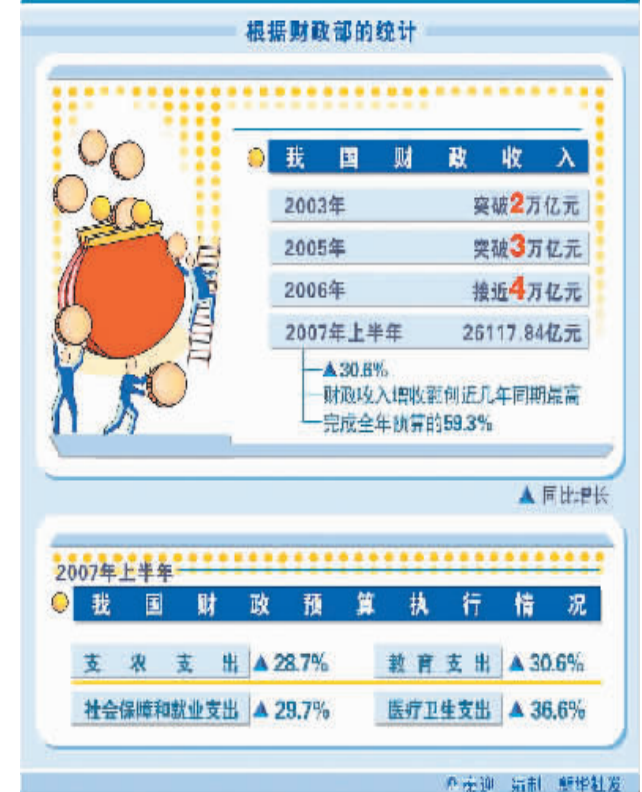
根据财政部的统计

我国财政收入

2003年 突破2万亿元

2005年 突破3万亿元

2006年 接近4万亿元

2007年上半年 26117.84亿元

▲30.6%
财政收入增收额创近几年同期最高
完成全年预算的59.3%

▲同比增长

2007年上半年

我国财政预算执行情况

支农支出 ▲28.7%

教育支出 ▲30.6%

社会保障和就业支出 ▲29.7%

医疗卫生支出 ▲36.6%

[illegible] 编制 新华社发